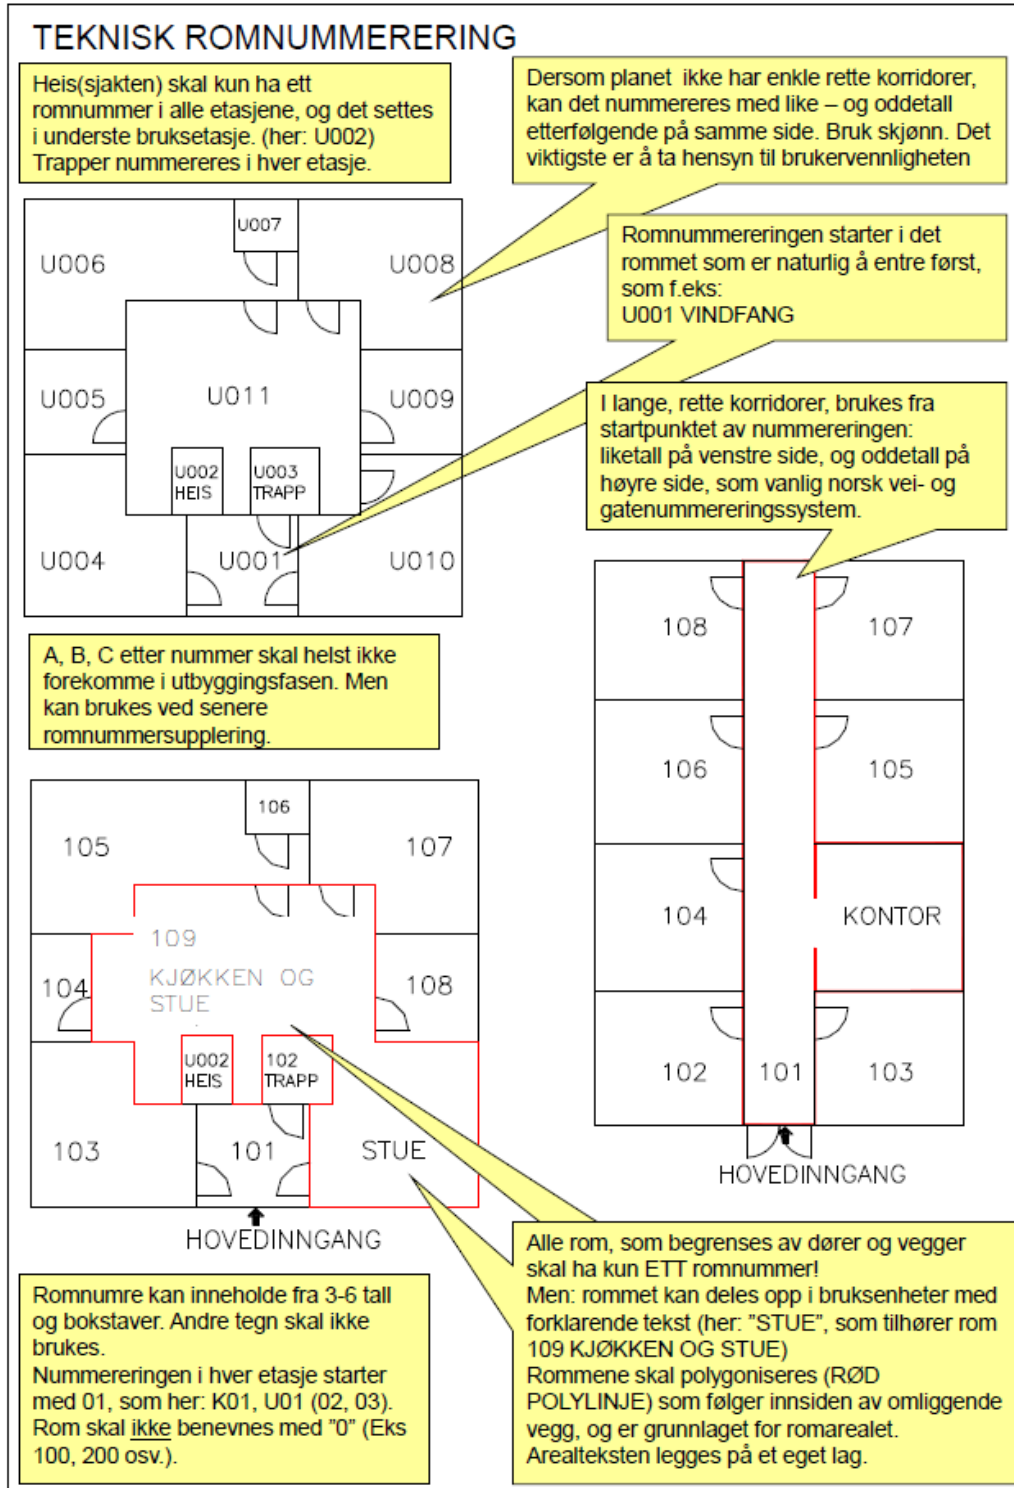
TEKNISK ROMNUMMERERING

Heis(sjakten) skal kun ha ett romnummer i alle etasjene, og det settes i underste bruksetasje. (her: U002) Trapper nummereres i hver etasje.

Dersom planet ikke har enkle rette korridorer, kan det nummereres med like – og oddetall etterfølgende på samme side. Bruk skjønn. Det viktigste er å ta hensyn til brukervennligheten

Romnummereringen starter i det rommet som er naturlig å entre først, som f.eks:
U001 VINDFANG

U007
U006
U008
U011
U005
U009
U002 HEIS
U003 TRAPP
U004
U001
U010

I lange, rette korridorer, brukes fra startpunktet av nummereringen: liketall på venstre side, og oddetall på høyre side, som vanlig norsk vei- og gatenummereringssystem.

A, B, C etter nummer skal helst ikke forekomme i utbyggingsfasen. Men kan brukes ved senere romnummersupplering.

106
105
107
109
KJØKKEN OG STUE
104
108
U002 HEIS
102 TRAPP
103
101
STUE
HOVEDINNGANG

108
107
106
105
104
KONTOR
102
101
103
HOVEDINNGANG

Romnumre kan inneholde fra 3-6 tall og bokstaver. Andre tegn skal ikke brukes.
Nummereringen i hver etasje starter med 01, som her: K01, U01 (02, 03).
Rom skal ikke benevnes med "0" (Eks 100, 200 osv.).

Alle rom, som begrenses av dører og vegger skal ha kun ETT romnummer!
Men: rommet kan deles opp i bruksenheter med forklarende tekst (her: "STUE", som tilhører rom 109 KJØKKEN OG STUE)
Rommene skal polygoniseres (RØD POLYLINJE) som følger innsiden av omliggende vegg, og er grunnlaget for romarealet.
Arealteksten legges på et eget lag.